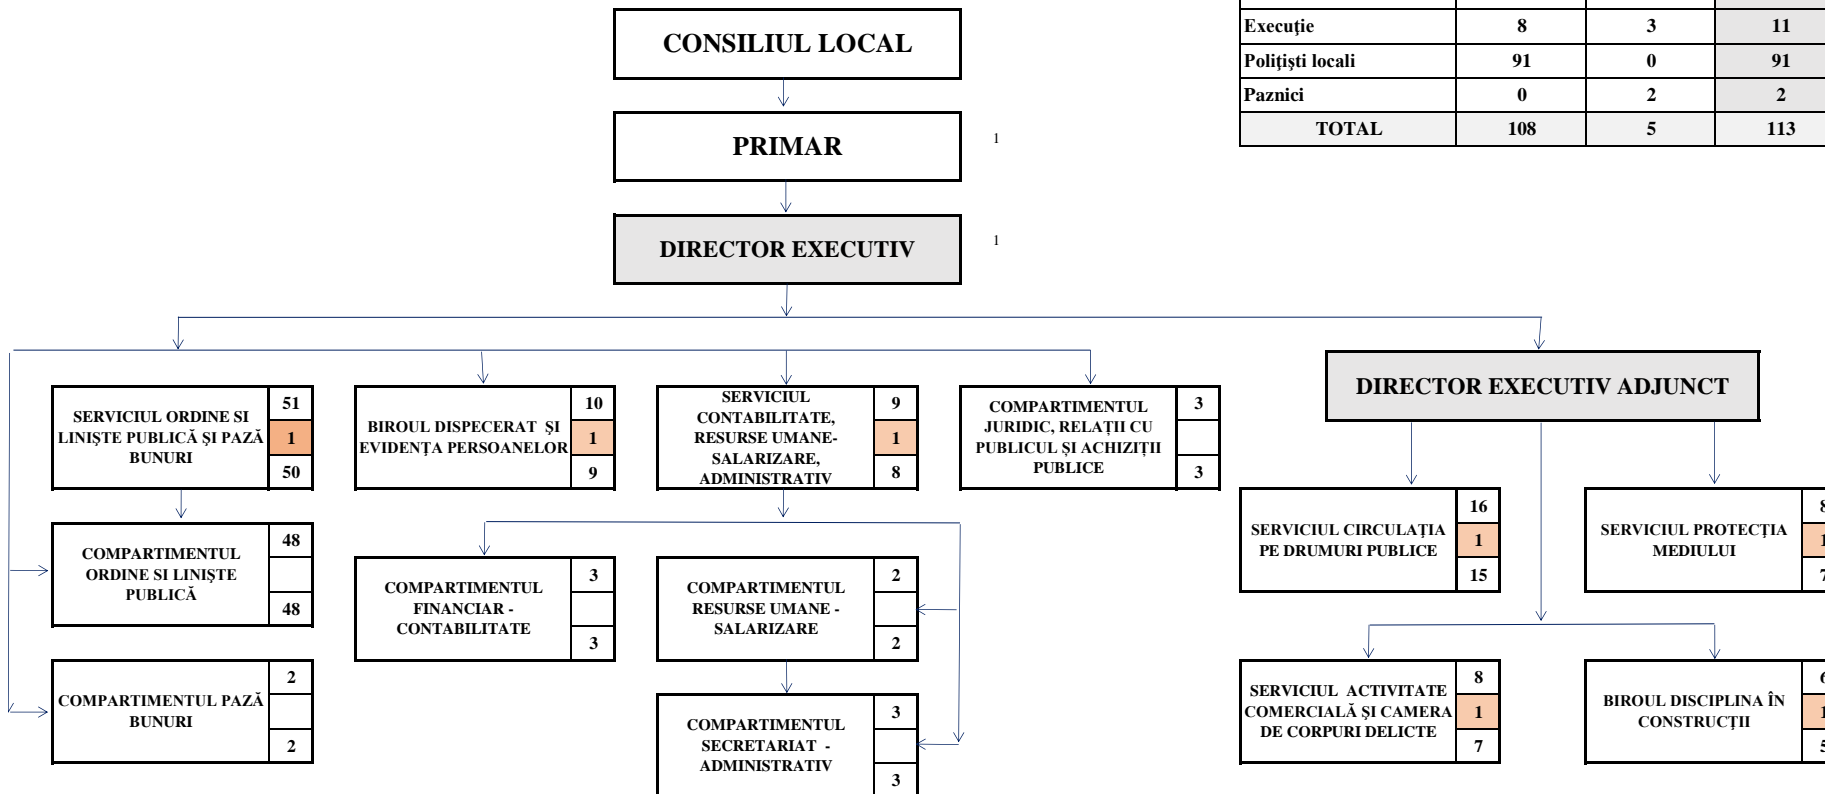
| Execuţie | 8 | 3 | 11 |
|---|---|---|---|
| Poliţişti locali | 91 | 0 | 91 |
| Paznici | 0 | 2 | 2 |
| TOTAL | 108 | 5 | 113 |

CONSILIUL LOCAL

PRIMAR 1

DIRECTOR EXECUTIV 1

SERVICIUL ORDINE SI LINIŞTE PUBLICĂ ŞI PAZĂ BUNURI 51 1 50

BIROUL DISPECERAT ŞI EVIDENŢA PERSOANELOR 10 1 9

SERVICIUL CONTABILITATE, RESURSE UMANE-SALARIZARE, ADMINISTRATIV 9 1 8

COMPARTIMENTUL JURIDIC, RELAŢII CU PUBLICUL ŞI ACHIZIŢII PUBLICE 3 3

DIRECTOR EXECUTIV ADJUNCT

COMPARTIMENTUL ORDINE SI LINIŞTE PUBLICĂ 48 48

COMPARTIMENTUL FINANCIAR - CONTABILITATE 3 3

COMPARTIMENTUL RESURSE UMANE - SALARIZARE 2 2

SERVICIUL CIRCULAŢIA PE DRUMURI PUBLICE 16 1 15

SERVICIUL PROTECŢIA MEDIULUI 8 1 7

COMPARTIMENTUL PAZĂ BUNURI 2 2

COMPARTIMENTUL SECRETARIAT - ADMINISTRATIV 3 3

SERVICIUL ACTIVITATE COMERCIALĂ ŞI CAMERA DE CORPURI DELICTE 8 1 7

BIROUL DISCIPLINA ÎN CONSTRUCŢII 6 1 5